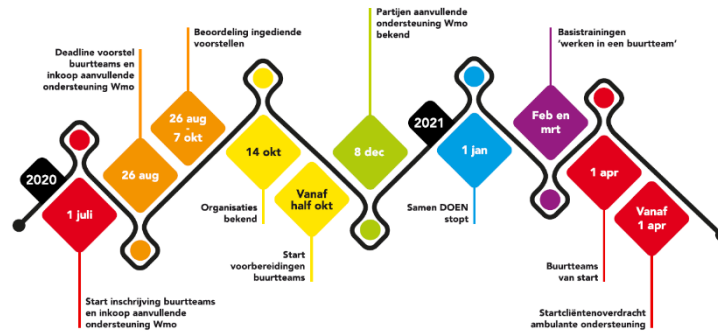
2020

1 juli

Start inschrijving buurtteams en inkoop aanvullende ondersteuning Wmo

Deadline voorstel buurtteams en inkoop aanvullende ondersteuning Wmo

26 aug

Beoordeling ingediende voorstellen

26 aug - 7 okt

14 okt

Organisaties bekend

Vanaf half okt

Start voorbereidingen buurtteams

Partijen aanvullende ondersteuning Wmo bekend

8 dec

2021

1 jan

Samen DOEN stopt

Basistrainingen 'werken in een buurtteam'

Feb en mrt

1 apr

Buurtteams van start

Vanaf 1 apr

Startcliëntenoverdracht ambulante ondersteuning